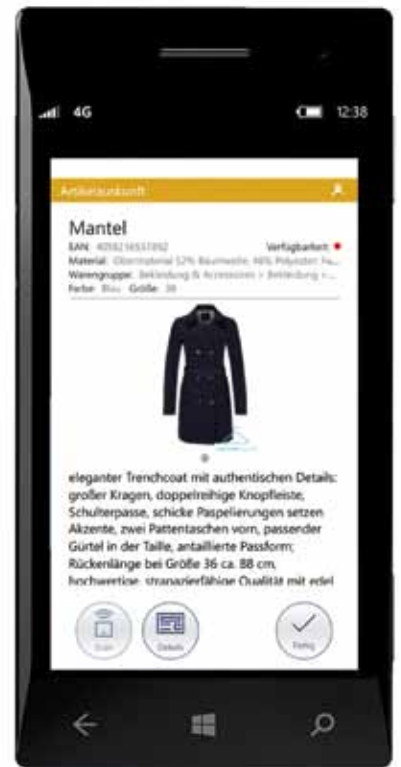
4G

12:38

Artikelauskunft

Mantel

EAN: 4058216557892

Verfügbarkeit: ●

Material: Obermaterial 52% Baumwolle, 48% Polyester; Fu...

Warengruppe: Bekleidung & Accessoires > Bekleidung >...

Farbe: Blau Größe: 38

eleganter Trenchcoat mit authentischen Details: großer Kragen, doppelreihige Knopfleiste, Schulterpasse, schicke Paspelierungen setzen Akzente, zwei Pattentaschen vorn, passender Gürtel in der Taille, antaillierte Passform; Rückenlänge bei Größe 36 ca. 88 cm, hochwertige, strapazierfähige Qualität mit edel

Scan

Details

Fertig